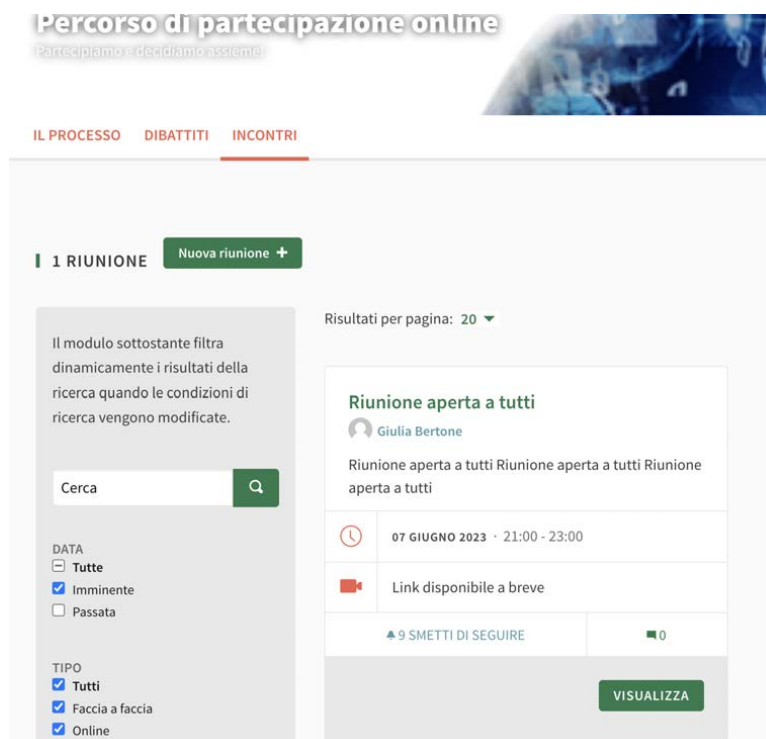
Percorso di partecipazione online
Partecipiamo e decidiamo assieme!

IL PROCESSO DIBATTITI INCONTRI

1 RIUNIONE Nuova riunione +

Il modulo sottostante filtra dinamicamente i risultati della ricerca quando le condizioni di ricerca vengono modificate.

Cerca

DATA
Tutte
Imminente
Passata

TIPO
Tutti
Faccia a faccia
Online

Risultati per pagina: 20

Riunione aperta a tutti
Giulia Bertone
Riunione aperta a tutti Riunione aperta a tutti Riunione aperta a tutti

07 GIUGNO 2023 · 21:00 - 23:00

Link disponibile a breve

9 SMETTI DI SEGUIRE
0

VISUALIZZA